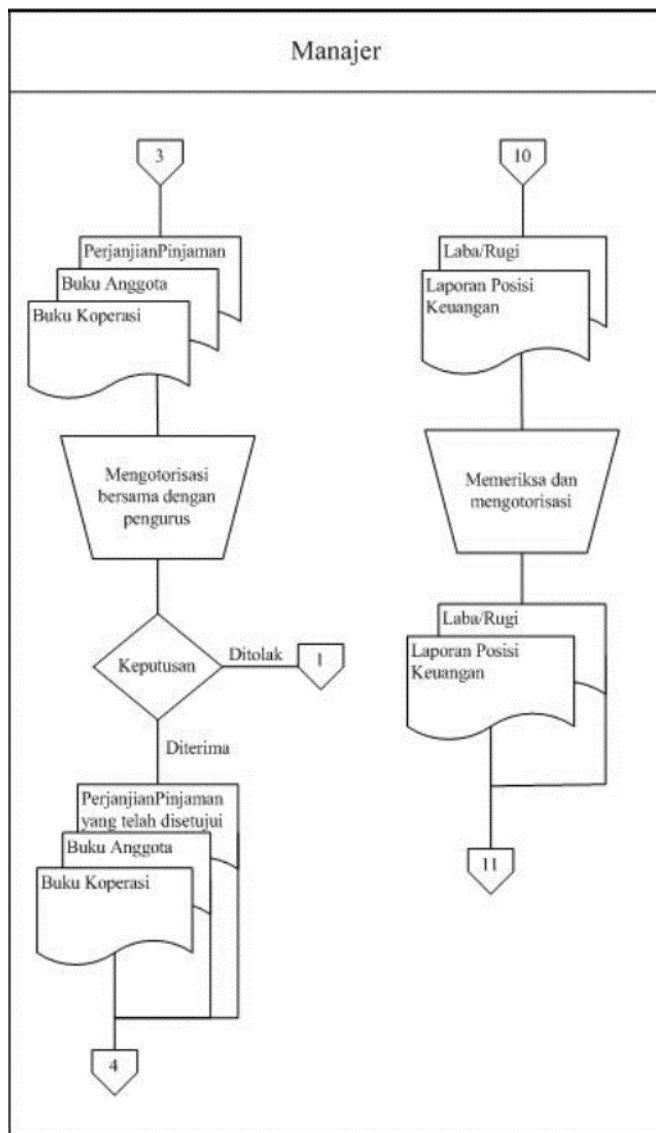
Manajer

3

PerjanjianPinjaman

Buku Anggota

Buku Koperasi

Mengotorisasi bersama dengan pengurus

Keputusan

Ditolak

1

Diterima

PerjanjianPinjaman yang telah disetujui

Buku Anggota

Buku Koperasi

4

10

Laba/Rugi

Laporan Posisi Keuangan

Memeriksa dan mengotorisasi

Laba/Rugi

Laporan Posisi Keuangan

11